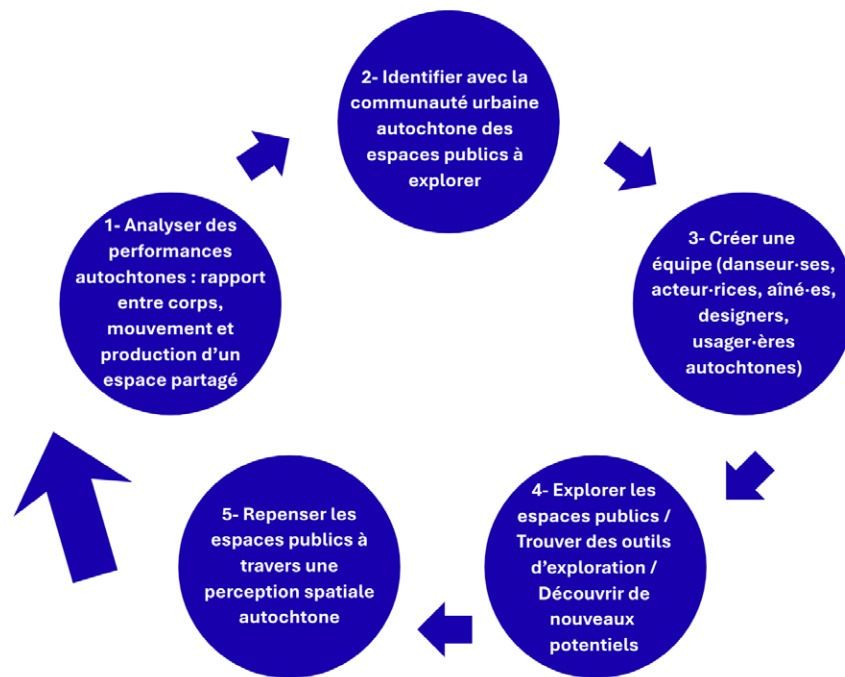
2- Identifier avec la communauté urbaine autochtone des espaces publics à explorer

3- Créer une équipe (danseur·ses, acteur·rices, aîné·es, designers, usager·ères autochtones)

4- Explorer les espaces publics / Trouver des outils d'exploration / Découvrir de nouveaux potentiels

5- Repenser les espaces publics à travers une perception spatiale autochtone

1- Analyser des performances autochtones : rapport entre corps, mouvement et production d'un espace partagé